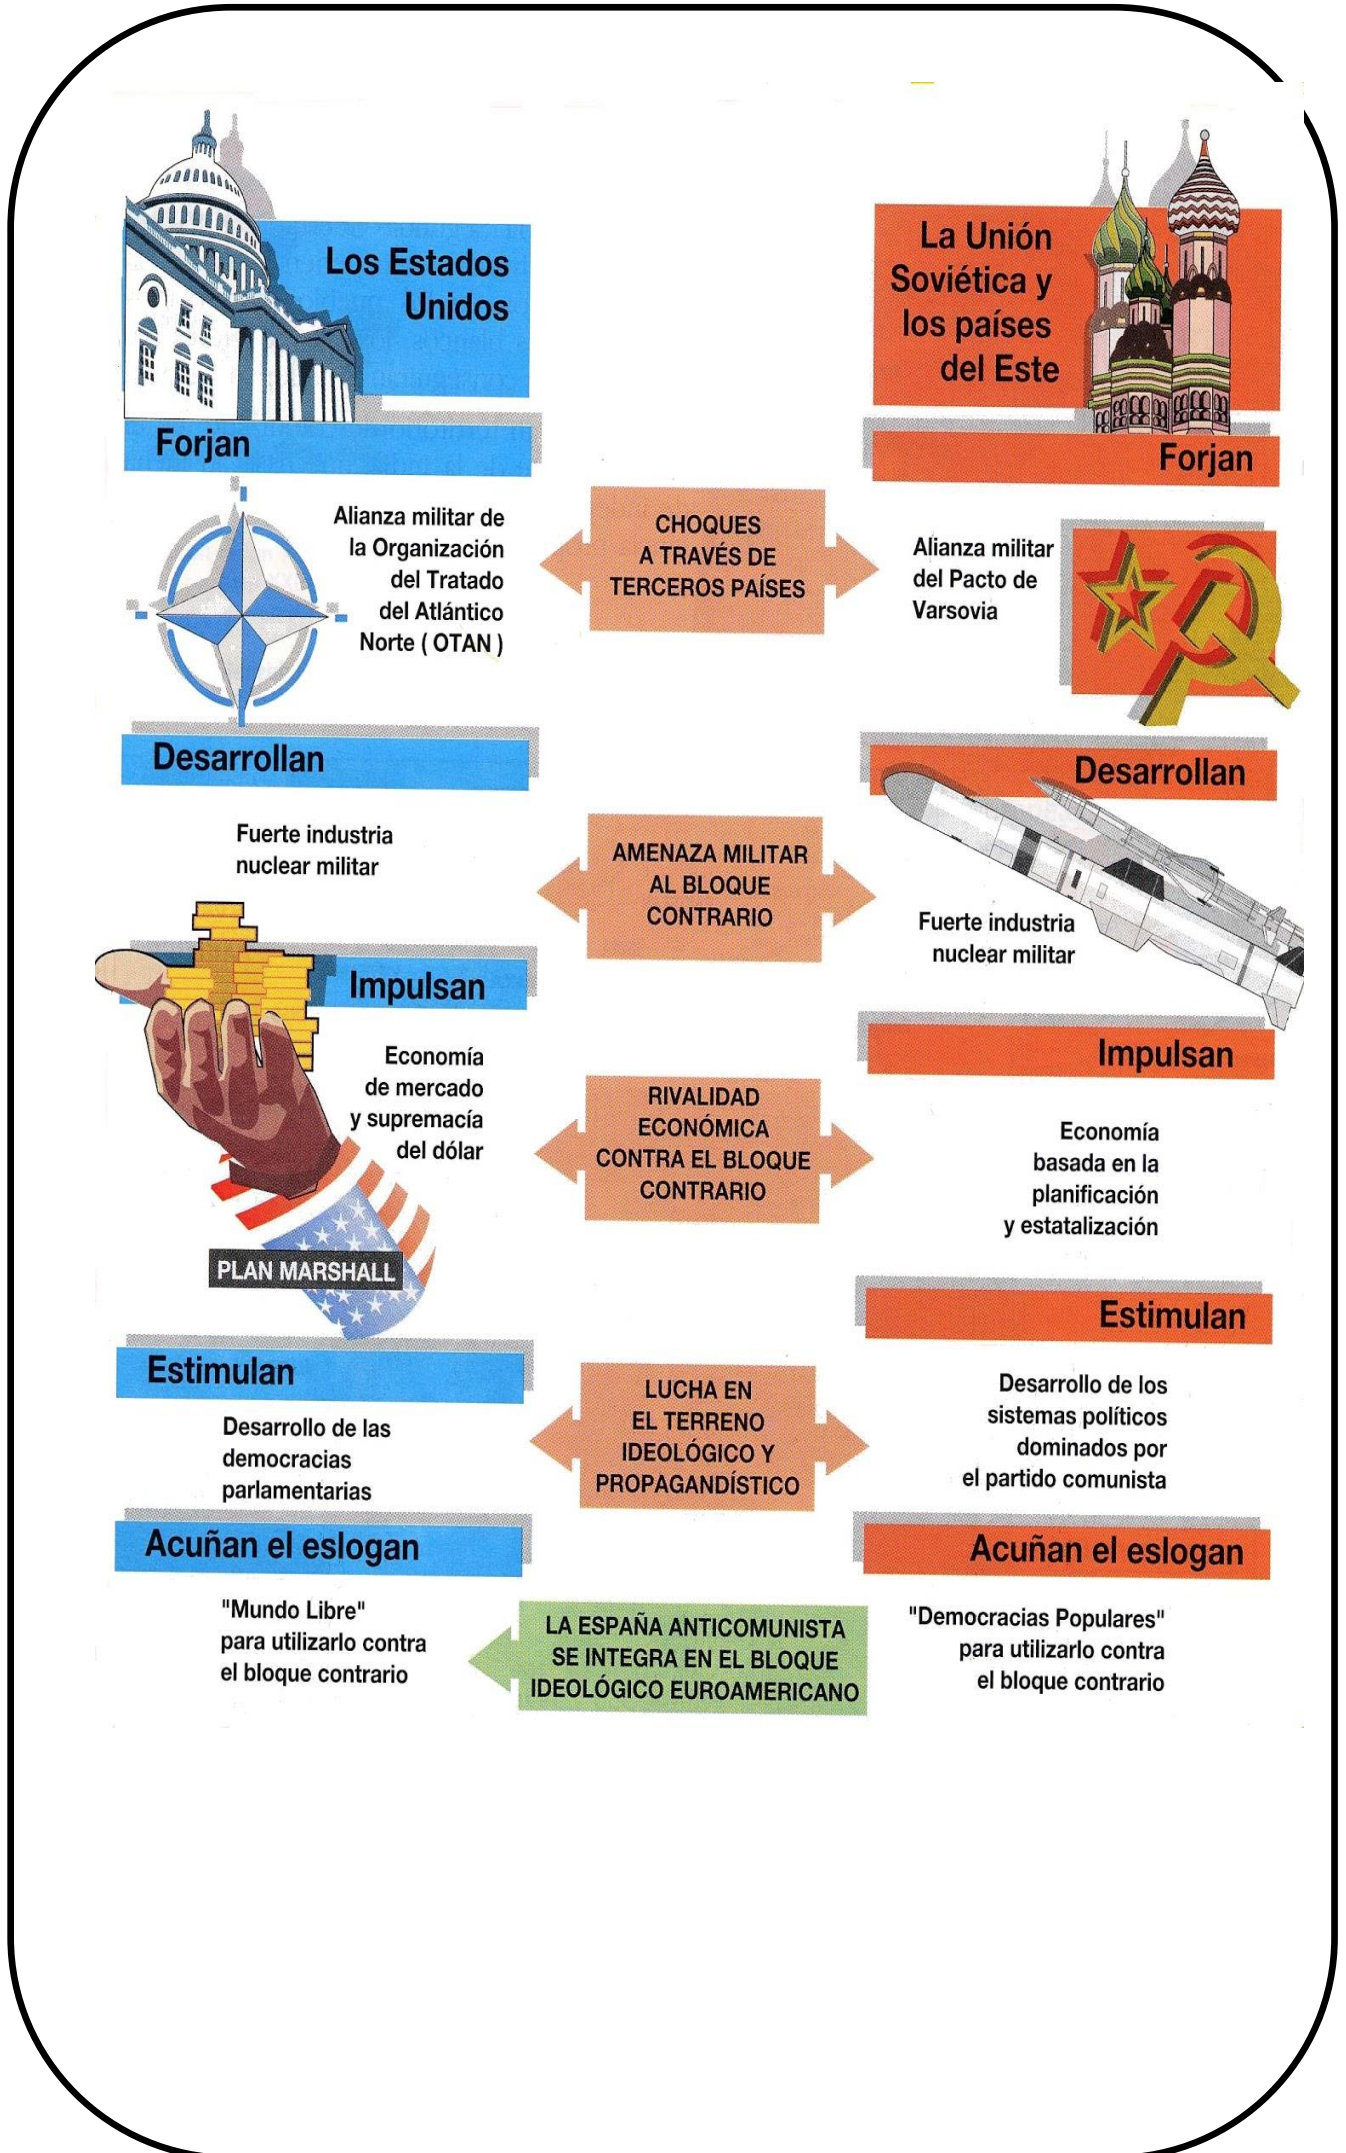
Los Estados Unidos

La Unión Soviética y los países del Este

Forjan

Forjan

Alianza militar de la Organización del Tratado del Atlántico Norte ( OTAN )

CHOQUES A TRAVÉS DE TERCEROS PAÍSES

Alianza militar del Pacto de Varsovia

Desarrollan

Desarrollan

Fuerte industria nuclear militar

AMENAZA MILITAR AL BLOQUE CONTRARIO

Fuerte industria nuclear militar

Impulsan

Impulsan

Economía de mercado y supremacía del dólar

RIVALIDAD ECONÓMICA CONTRA EL BLOQUE CONTRARIO

Economía basada en la planificación y estatalización

PLAN MARSHALL

Estimulan

Estimulan

Desarrollo de las democracias parlamentarias

LUCHA EN EL TERRENO IDEOLÓGICO Y PROPAGANDÍSTICO

Desarrollo de los sistemas políticos dominados por el partido comunista

Acuñan el eslogan

Acuñan el eslogan

"Mundo Libre" para utilizarlo contra el bloque contrario

LA ESPAÑA ANTICOMUNISTA SE INTEGRA EN EL BLOQUE IDEOLÓGICO EUROAMERICANO

"Democracias Populares" para utilizarlo contra el bloque contrario